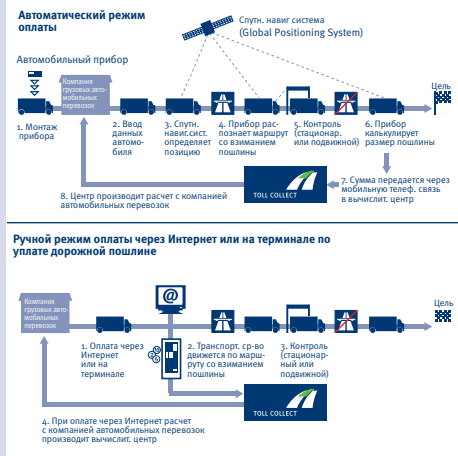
Автоматический режим оплаты

Спутн. навиг система (Global Positioning System)

Автомобильный прибор

Компания грузовых автомобильных перевозок

Цель

1. Монтаж прибора

2. Ввод данных автомобиля

3. Спутн. навиг.сист. определяет позицию

4. Прибор распознает маршрут со взиманием пошлины

5. Контроль (стационар. или подвижной)

6. Прибор калькулирует размер пошлины

TOLL COLLECT

7. Сумма передается через мобильную телеф. связь в вычислит. центр

8. Центр производит расчет с компанией автомобильных перевозок

Ручной режим оплаты через Интернет или на терминале по уплате дорожной пошлине

Компания грузовых автомобильных перевозок

Цель

1. Оплата через Интернет или на терминале

2. Транспорт. ср-во движется по маршруту со взиманием пошлины

3. Контроль (стационарный или подвижной)

TOLL COLLECT

4. При оплате через Интернет расчет с компанией автомобильных перевозок производит вычислит. центр